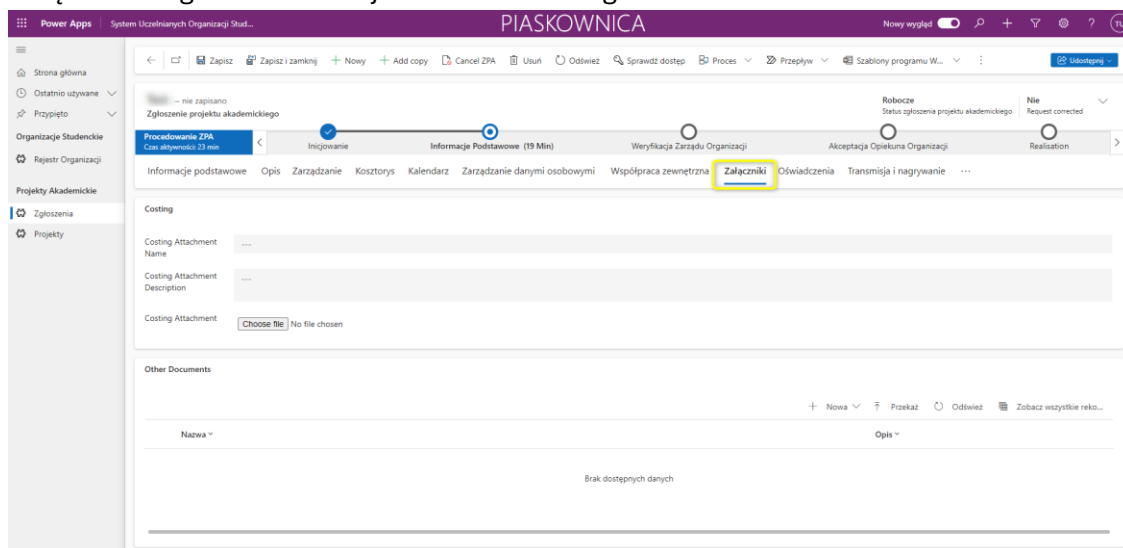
Power Apps | System Uczelnianych Organizacji Stud... PIASKOWNICA Nowy wygląd

Strona główna
Ostatnio używane
Przypięto
Organizacje Studenckie
Rejestr Organizacji
Projekty Akademickie
Zgłoszenia
Projekty

Zapisz | Zapisz i zamknij | + Nowy | + Add copy | Cancel ZPA | Usuń | Odśwież | Sprawdź dostęp | Proces | Przepływ | Szablony programu W... | Udostępnij

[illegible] - nie zapisano
Zgłoszenie projektu akademickiego

Robocze
Status zgłoszenia projektu akademickiego
Nie
Request corrected

Procedowanie ZPA
Czas aktywności: 23 min

Inicjowanie | Informacje Podstawowe (19 Min) | Weryfikacja Zarządu Organizacji | Akceptacja Opiekuna Organizacji | Realisation

Informacje podstawowe | Opis | Zarządzanie | Kosztorys | Kalendarz | Zarządzanie danymi osobowymi | Współpraca zewnętrzna | Załączniki | Oświadczenia | Transmisja i nagrywanie | ...

Costing

Costing Attachment Name ---
Costing Attachment Description ---
Costing Attachment Choose file No file chosen

Other Documents

+ Nowa | Przekaż | Odśwież | Zobacz wszystkie reko...

| Nazwa | Opis |
|---|---|
| Brak dostępnych danych | |